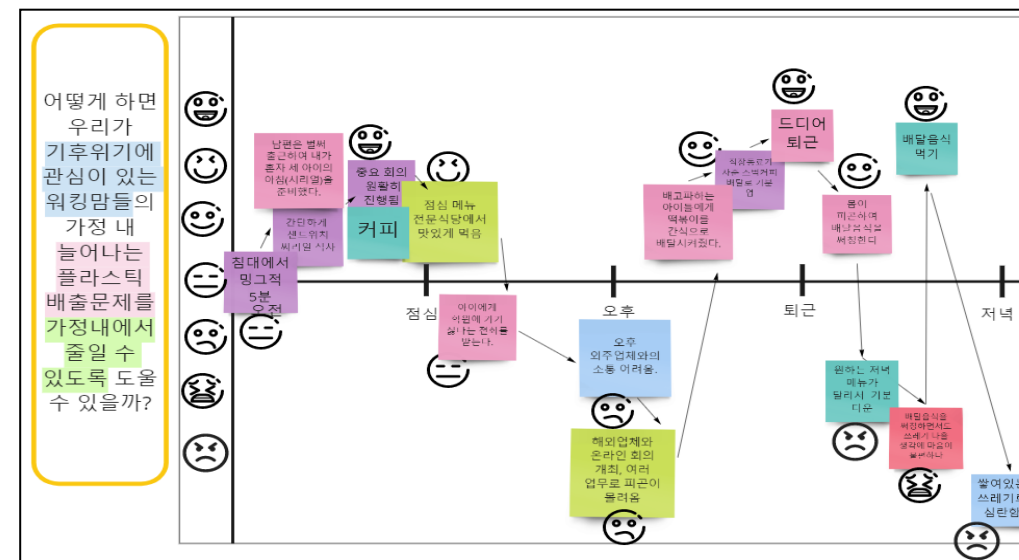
어떻게 하면 우리가 기후위기에 관심이 있는 워킹맘들의 가정 내 늘어나는 플라스틱 배출문제를 가정내에서 줄일 수 있도록 도울 수 있을까?

침대에서 밍그적 5분

오전

남편은 벌써 출근하여 내가 혼자 세 아이의 아침(시리얼)을 준비했다.

간단하게 샌드위치 씨리얼 식사

중요 회의 원활히 진행됨

커피

점심 메뉴 전문식당에서 맛있게 먹음

점심

아이에게 어린이집 가기 싫다는 전화를 받는다.

오후

오후 외주업체와의 소통 어려움.

해외업체와 온라인 회의 개최, 여러 업무로 피곤이 몰려옴

배고파하는 아이들에게 떡볶이를 간식으로 배달시켜줬다.

직장동료가 사준 스벅커피 배달로 기분 업

드디어 퇴근

퇴근

몸이 피곤하여 배달음식을 써칭한다

원하는 저녁 메뉴가 달리시 기분 다운

배달음식을 위킹하면서도 쓰레기 나올 생각에 마음이 불편하다

배달음식 먹기

저녁

쌓여있는 쓰레기 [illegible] 심란함